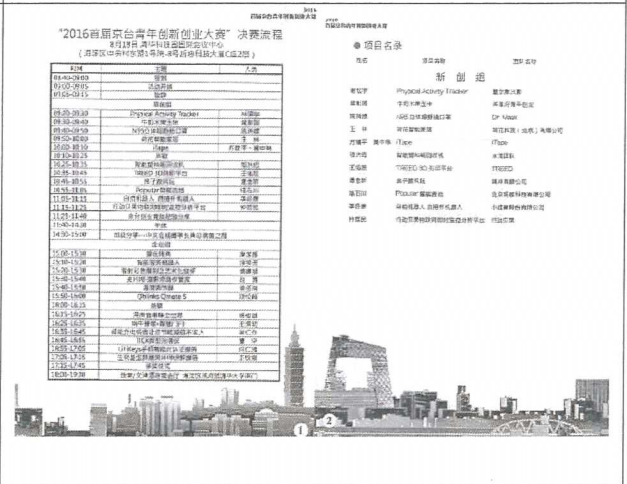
"2016首届京台青年创新创业大赛"决赛流程

8月18日 清华科技园

| 时间 | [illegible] | 人员 |
|---|---|---|
| 08:40-09:00 | 签到 | |
| 09:00-09:05 | 活动开幕 | |
| 09:05-09:15 | 致辞 | |
| | 新创组 | |
| 09:20-09:30 | Physical Activity Tracker | |
| 09:30-09:40 | 卡莉卡 | |
| 09:40-09:50 | NRS | |
| 09:50-10:00 | | |
| 10:00-10:10 | iTape | |
| 10:10-10:25 | 休息 | |
| 10:25-10:35 | | |
| 10:35-10:45 | TRIED 3D | |
| 10:45-10:55 | | |
| 10:55-11:05 | Popular | |
| 11:05-11:15 | | |
| 11:15-11:25 | | |
| 11:25-11:40 | | |
| 11:40-12:30 | 午休 | |
| 14:00-15:00 | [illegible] | |
| | 成长组 | |
| 15:00-15:10 | | |
| 15:10-15:20 | | |
| 15:20-15:30 | | |
| 15:30-15:40 | | |
| 15:40-15:50 | | |
| 15:50-16:00 | Qthinks Omate S | |
| 16:00-16:15 | 休息 | |
| 16:15-16:25 | | |
| 16:25-16:35 | | |
| 16:35-16:45 | | |
| 16:45-16:55 | | |
| 16:55-17:05 | | |
| 17:05-17:15 | | |
| 17:15-17:25 | | |
| 17:25-17:45 | | |
| 18:00-19:30 | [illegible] | |

项目名录

新创组

Physical Activity Tracker
Dr. Mask
iTape
TRIED 3D
TRIED
Popular